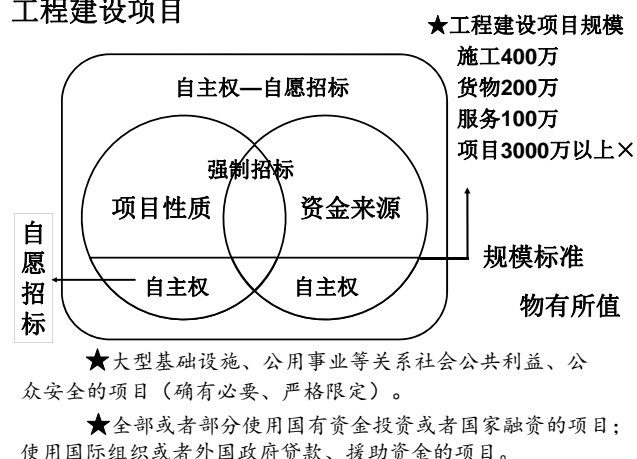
工程建设项目

★工程建设项目规模
施工400万
货物200万
服务100万
项目3000万以上×

自主权—自愿招标

强制招标

项目性质

资金来源

自愿招标

规模标准

自主权

自主权

物有所值

★大型基础设施、公用事业等关系社会公共利益、公众安全的项目（确有必要、严格限定）。

★全部或者部分使用国有资金投资或者国家融资的项目；使用国际组织或者外国政府贷款、援助资金的项目。